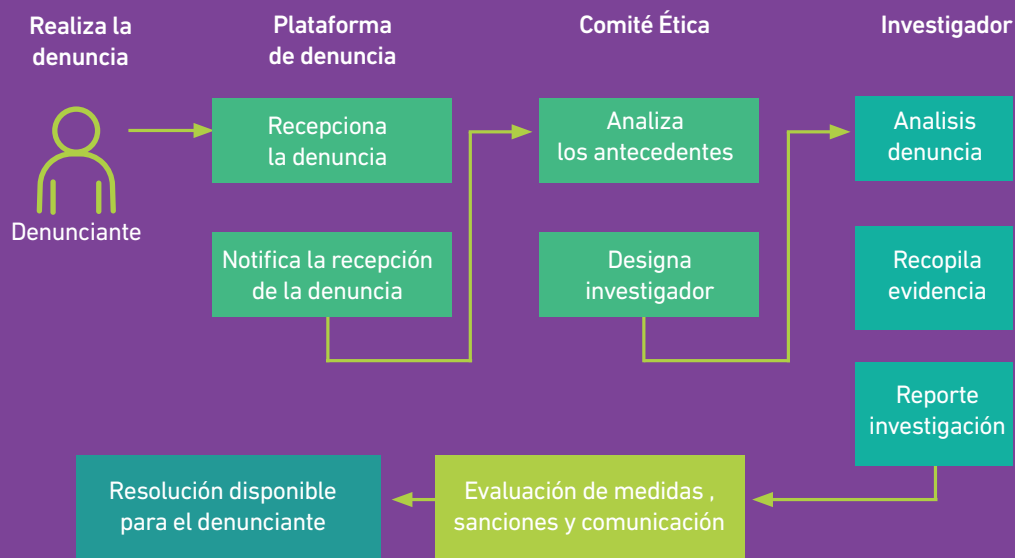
Realiza la denuncia

Plataforma de denuncia

Comité Ética

Investigador

Denunciante

Recepciona la denuncia

Notifica la recepción de la denuncia

Analiza los antecedentes

Designa investigador

Analisis denuncia

Recopila evidencia

Reporte investigación

Evaluación de medidas , sanciones y comunicación

Resolución disponible para el denunciante